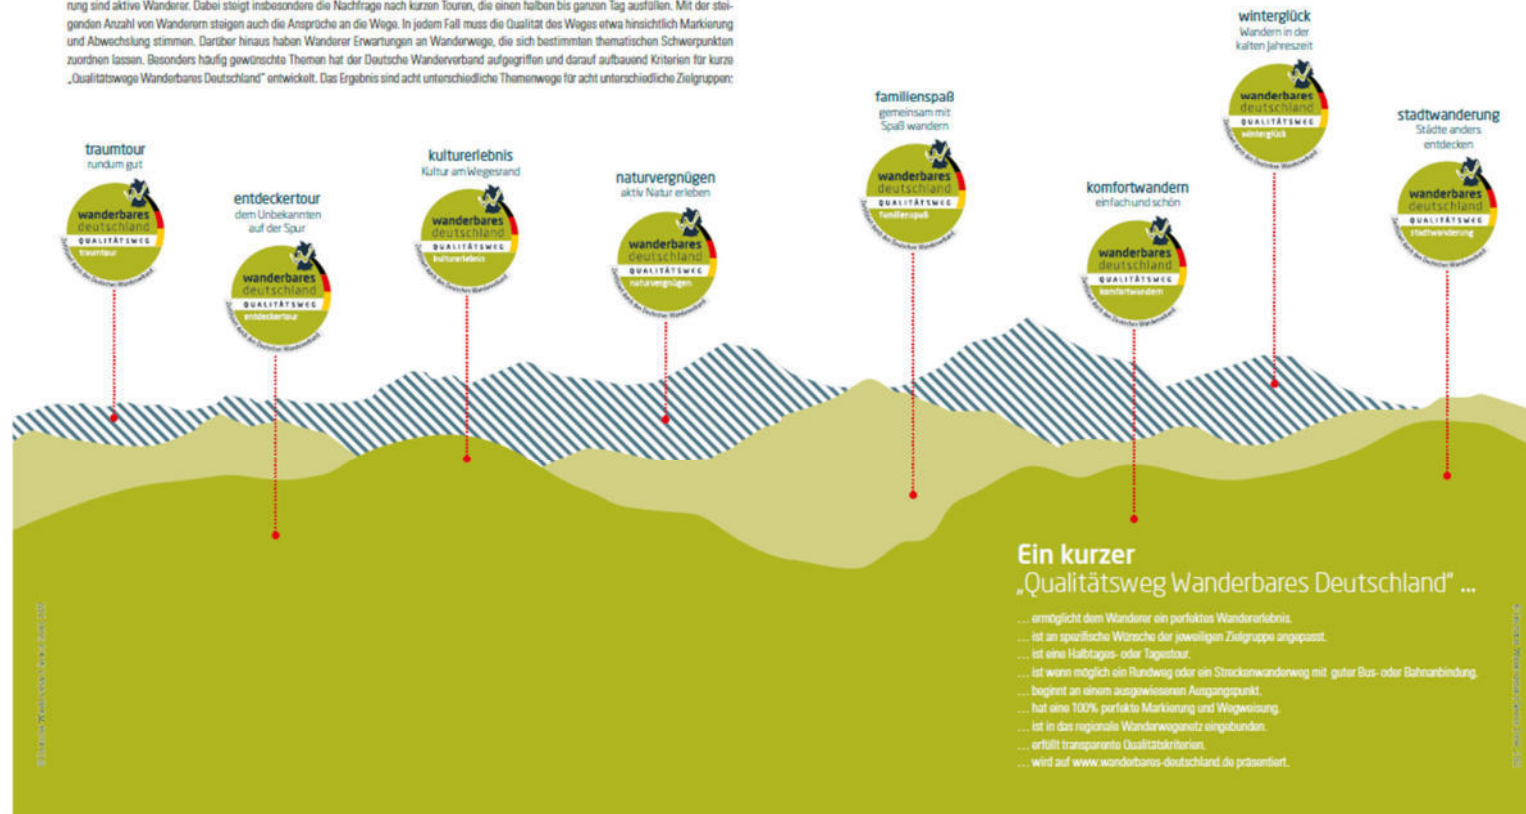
rung sind aktive Wanderer. Dabei steigt insbesondere die Nachfrage nach kurzen Touren, die einen halben bis ganzen Tag ausfüllen. Mit der steigenden Anzahl von Wanderern steigen auch die Ansprüche an die Wege. In jedem Fall muss die Qualität des Weges etwa hinsichtlich Markierung und Abwechslung stimmen. Darüber hinaus haben Wanderer Erwartungen an Wanderwege, die sich bestimmten thematischen Schwerpunkten zuordnen lassen. Besonders häufig gewünschte Themen hat der Deutsche Wanderverband aufgegriffen und darauf aufbauend Kriterien für kurze „Qualitätswege Wanderbares Deutschland" entwickelt. Das Ergebnis sind acht unterschiedliche Themenwege für acht unterschiedliche Zielgruppen:

traumtour
rundum gut
wanderbares deutschland
QUALITÄTSWEG
traumtour

entdeckertour
dem Unbekannten auf der Spur
wanderbares deutschland
QUALITÄTSWEG
entdeckertour

kulturerlebnis
Kultur am Wegesrand
wanderbares deutschland
QUALITÄTSWEG
kulturerlebnis

naturvergnügen
aktiv Natur erleben
wanderbares deutschland
QUALITÄTSWEG
naturvergnügen

familienspaß
gemeinsam mit Spaß wandern
wanderbares deutschland
QUALITÄTSWEG
familienspaß

komfortwandern
einfach und schön
wanderbares deutschland
QUALITÄTSWEG
komfortwandern

winterglück
Wandern in der kalten Jahreszeit
wanderbares deutschland
QUALITÄTSWEG
winterglück

stadtwanderung
Städte anders entdecken
wanderbares deutschland
QUALITÄTSWEG
stadtwanderung

Ein kurzer
„Qualitätsweg Wanderbares Deutschland" ...

... ermöglicht dem Wanderer ein perfektes Wandererlebnis.
... ist an spezifische Wünsche der jeweiligen Zielgruppe angepasst.
... ist eine Halbtages- oder Tagestour.
... ist wenn möglich ein Rundweg oder ein Streckenwanderweg mit guter Bus- oder Bahnanbindung.
... beginnt an einem ausgewiesenen Ausgangspunkt.
... hat eine 100% perfekte Markierung und Wegweisung.
... ist in das regionale Wanderwegenetz eingebunden.
... erfüllt transparente Qualitätskriterien.
... wird auf www.wanderbares-deutschland.de präsentiert.

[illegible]

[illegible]